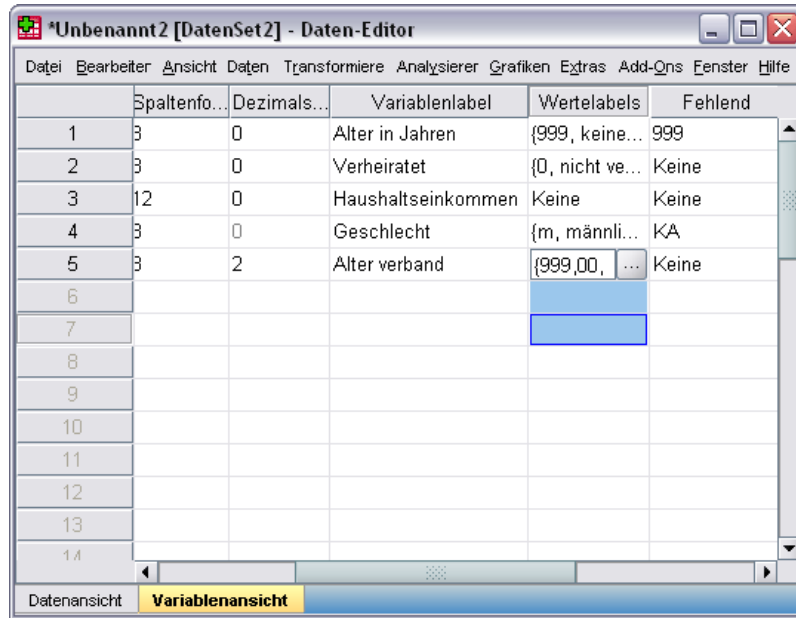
*Unbenannt2 [DatenSet2] - Daten-Editor

Datei Bearbeiten Ansicht Daten Transformiere Analysierer Grafiken Extras Add-Ons Fenster Hilfe

| | Spaltenfo... | Dezimals... | Variablenlabel | Wertelabels | Fehlend |
|---|---|---|---|---|---|
| 1 | 8 | 0 | Alter in Jahren | {999, keine... | 999 |
| 2 | 8 | 0 | Verheiratet | {0, nicht ve... | Keine |
| 3 | 12 | 0 | Haushaltseinkommen | Keine | Keine |
| 4 | 8 | 0 | Geschlecht | {m, männli... | KA |
| 5 | 8 | 2 | Alter verband | {999,00, ... | Keine |
| 6 | | | | | |
| 7 | | | | | |
| 8 | | | | | |
| 9 | | | | | |
| 10 | | | | | |
| 11 | | | | | |
| 12 | | | | | |
| 13 | | | | | |
| 14 | | | | | |

Datenansicht Variablenansicht